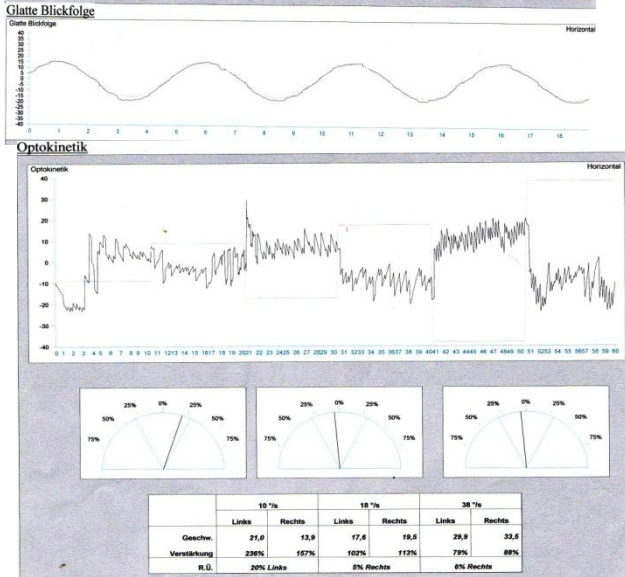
Glatte Blickfolge

Glatte Blickfolge

Horizontal

40
35
30
25
20
15
10
5
0
-5
-10
-15
-20
-25
-30
-35
-40

0 1 2 3 4 5 6 7 8 9 10 11 12 13 14 15 16 17 18

Optokinetik

Optokinetik

Horizontal

40
30
20
10
0
-10
-20
-30
-40

0 1 2 3 4 5 6 7 8 9 10 11 12 13 14 15 16 17 18 19 20 21 22 23 24 25 26 27 28 29 30 31 32 33 34 35 36 37 38 39 40 41 42 43 44 45 46 47 48 49 50 51 52 53 54 55 56 57 58 59 60

25% 0% 25%
50% 50%
75% 75%

25% 0% 25%
50% 50%
75% 75%

25% 0% 25%
50% 50%
75% 75%

| | 10 °/s | | 18 °/s | | 38 °/s | |
|---|---|---|---|---|---|---|
| | Links | Rechts | Links | Rechts | Links | Rechts |
| Geschw. | 21,0 | 13,9 | 17,6 | 19,5 | 29,9 | 33,5 |
| Verstärkung | 236% | 157% | 102% | 113% | 79% | 88% |
| R.Ü. | 20% Links | | 5% Rechts | | 6% Rechts | |